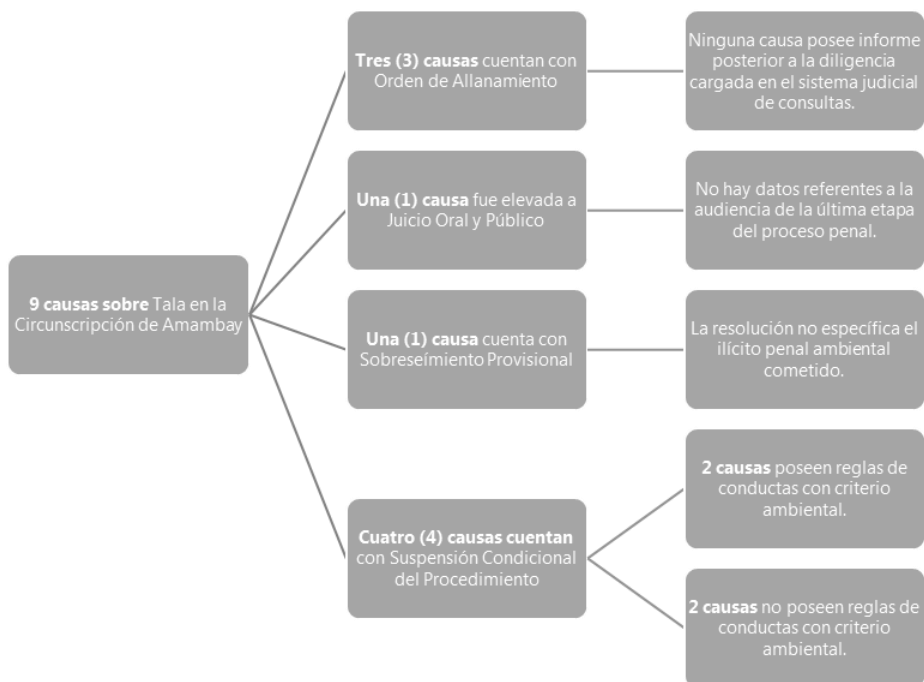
9 causas sobre Tala en la Circunscripción de Amambay

Tres (3) causas cuentan con Orden de Allanamiento

Ninguna causa posee informe posterior a la diligencia cargada en el sistema judicial de consultas.

Una (1) causa fue elevada a Juicio Oral y Público

No hay datos referentes a la audiencia de la última etapa del proceso penal.

Una (1) causa cuenta con Sobreseímiento Provisional

La resolución no específica el ilícito penal ambiental cometido.

Cuatro (4) causas cuentan con Suspensión Condicional del Procedimiento

2 causas poseen reglas de conductas con criterio ambiental.

2 causas no poseen reglas de conductas con criterio ambiental.